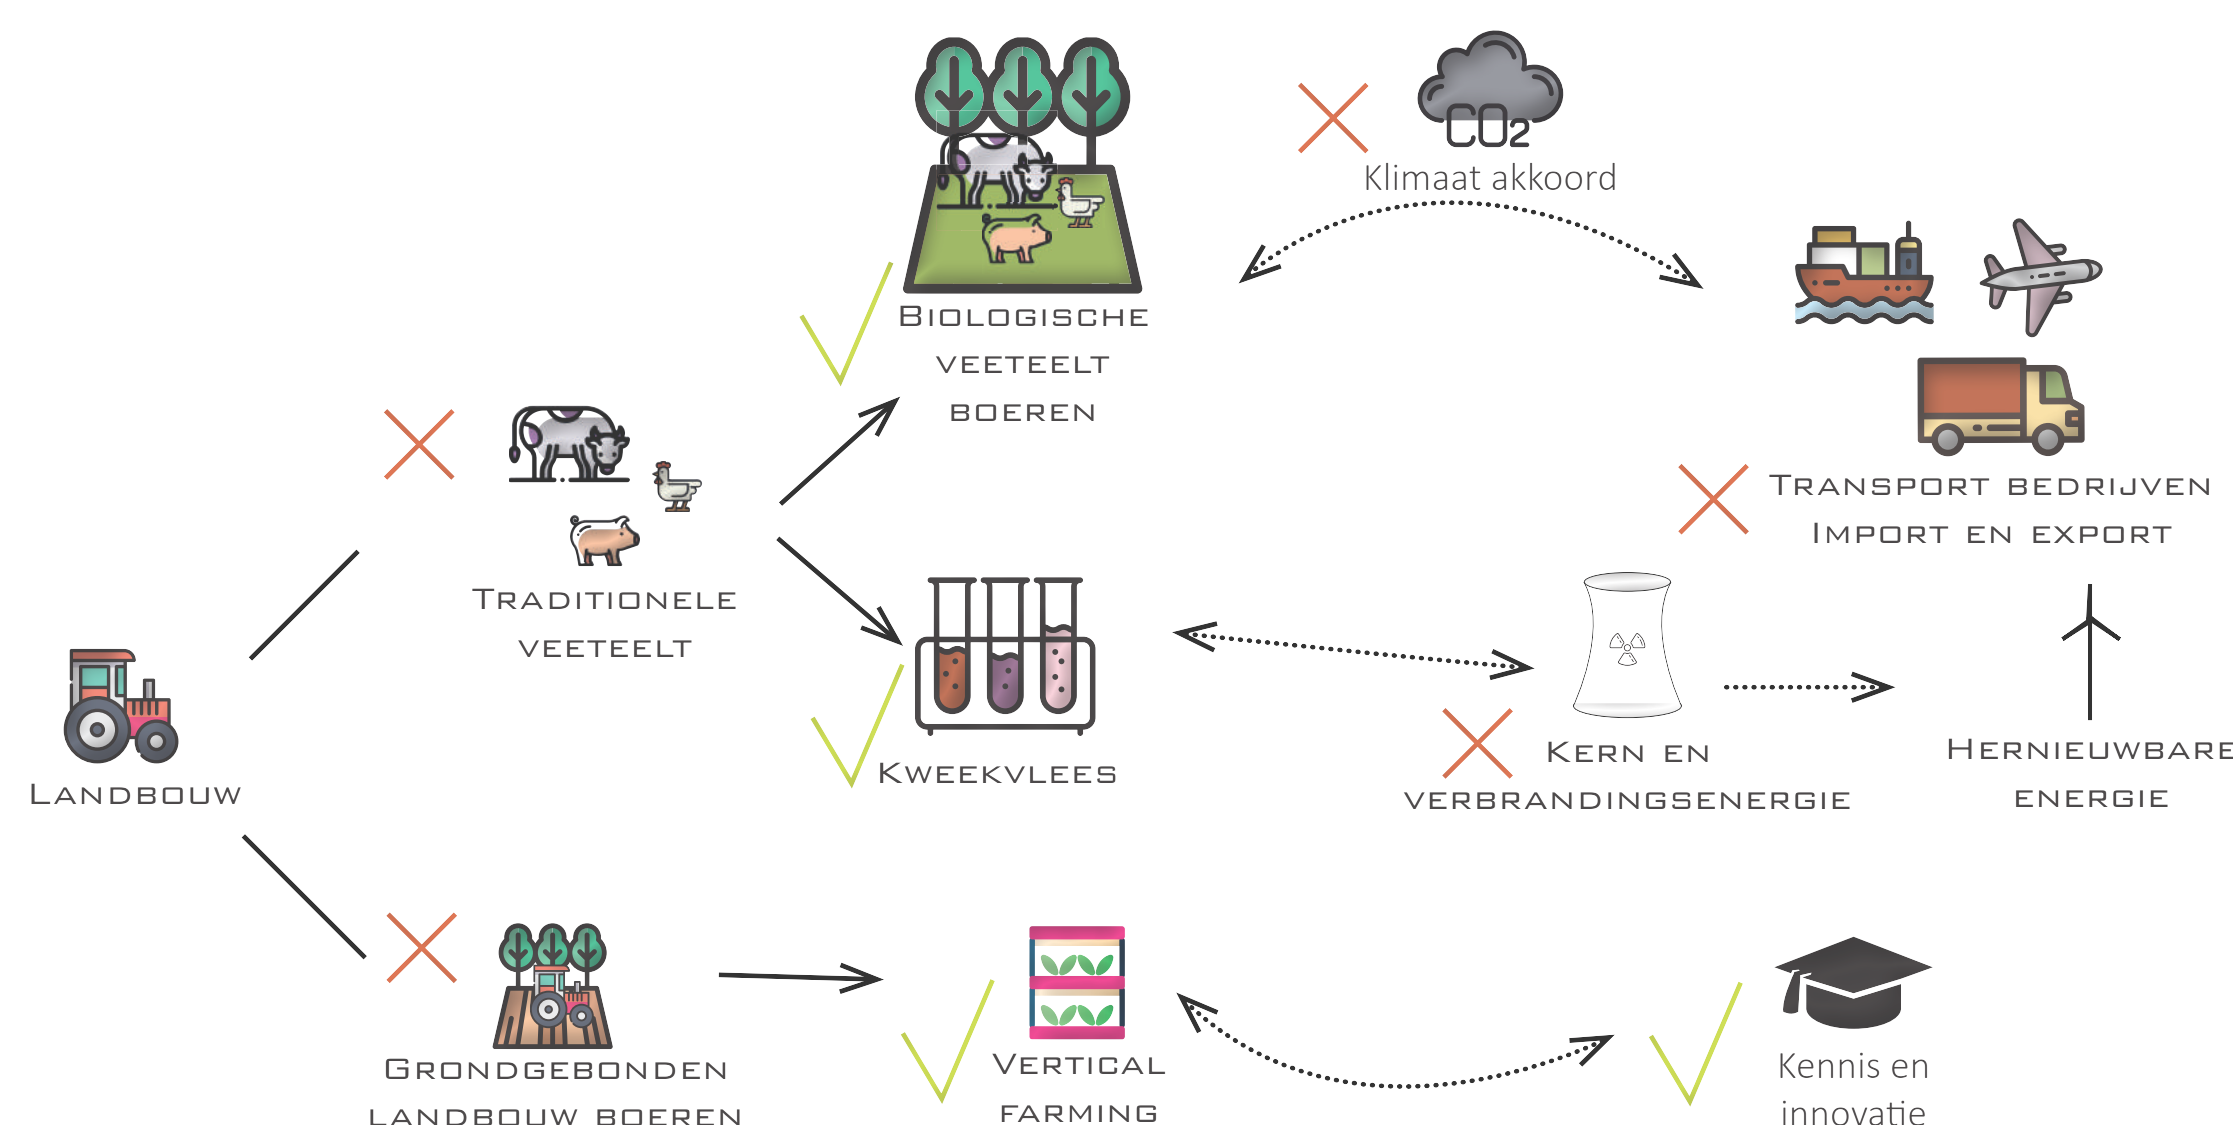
$CO_2$
Klimaat akkoord

Biologische veeteelt boeren

Transport bedrijven Import en export

Traditionele veeteelt

Landbouw

Kweekvlees

Kern en verbrandingsenergie

Hernieuwbare energie

Grondgebonden landbouw boeren

Vertical farming

Kennis en innovatie